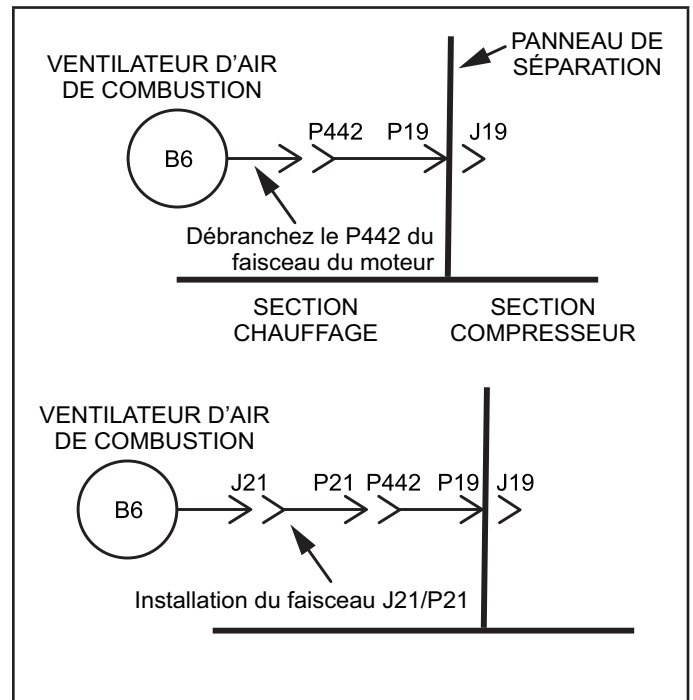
VENTILATEUR D'AIR DE COMBUSTION

PANNEAU DE SÉPARATION

B6

P442

P19

J19

Débranchez le P442 du faisceau du moteur

SECTION CHAUFFAGE

SECTION COMPRESSEUR

VENTILATEUR D'AIR DE COMBUSTION

B6

J21

P21

P442

P19

J19

Installation du faisceau J21/P21